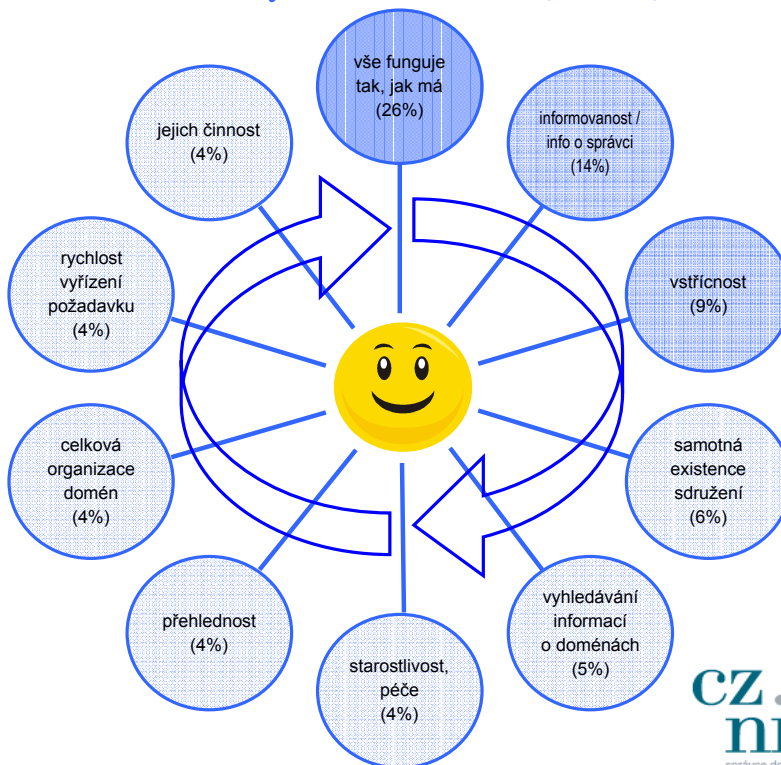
vše funguje tak, jak má (26%)

informovanost / info o správci (14%)

vstřícnost (9%)

samotná existence sdružení (6%)

vyhledávání informací o doménách (5%)

starostlivost, péče (4%)

přehlednost (4%)

celková organizace domén (4%)

rychlost vyřízení požadavku (4%)

jejich činnost (4%)

cz
n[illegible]